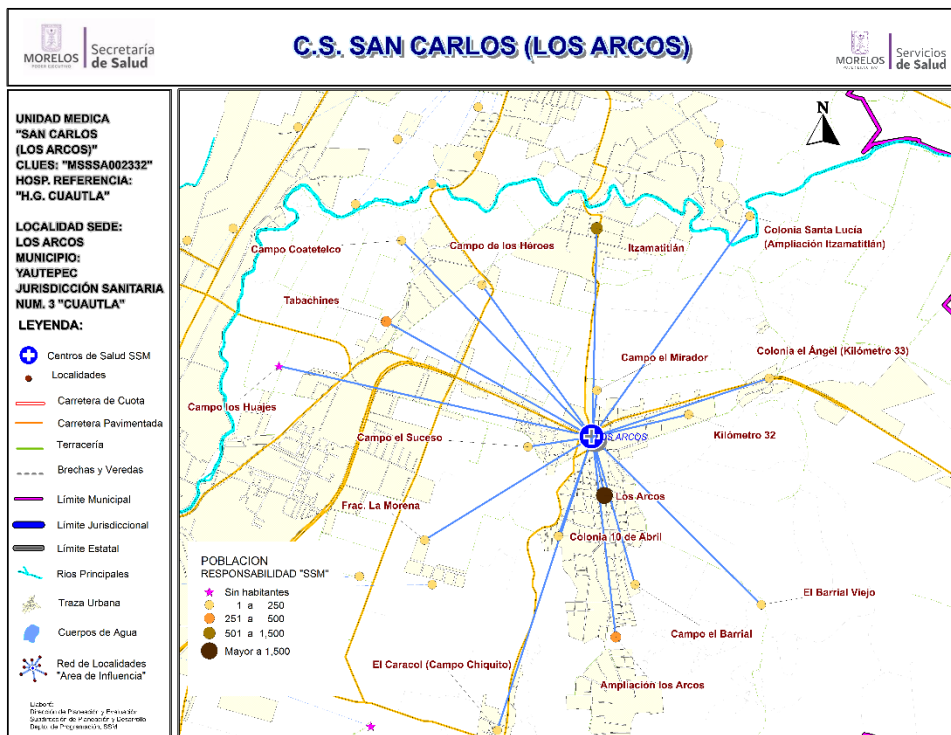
MORELOS | Secretaría de Salud

C.S. SAN CARLOS (LOS ARCOS)

MORELOS | Servicios de Salud

UNIDAD MEDICA "SAN CARLOS (LOS ARCOS)"
CLUES: "MSSSA002332"
HOSP. REFERENCIA: "H.G. CUAUTLA"

LOCALIDAD SEDE: LOS ARCOS
MUNICIPIO: YAUTEPEC
JURISDICCIÓN SANITARIA NUM. 3 "CUAUTLA"

LEYENDA:

Centros de Salud SSM
Localidades
Carretera de Cuota
Carretera Pavimentada
Terracería
Brechas y Veredas
Límite Municipal
Límite Jurisdiccional
Límite Estatal
Rios Principales
Traza Urbana
Cuerpos de Agua
Red de Localidades "Area de Influencia"

Elaboró:
Dirección de Planeación y Evaluación
Subdirección de Planeación y Desarrollo
Depto de Programación, SSM

N

Campo Coatetelco
Campo de los Héroes
Itzamatitlán
Colonia Santa Lucía (Ampliación Itzamatitlán)
Tabachines
Campo el Mirador
Colonia el Ángel (Kilómetro 33)
Campo los Huajes
Campo el Suceso
LOS ARCOS
Kilómetro 32
Los Arcos
Frac. La Morena
Colonia 10 de Abril
El Barrial Viejo
Campo el Barrial
El Caracol (Campo Chiquito)
Ampliación los Arcos

POBLACION RESPONSABILIDAD "SSM"
Sin habitantes
1 a 250
251 a 500
501 a 1,500
Mayor a 1,500